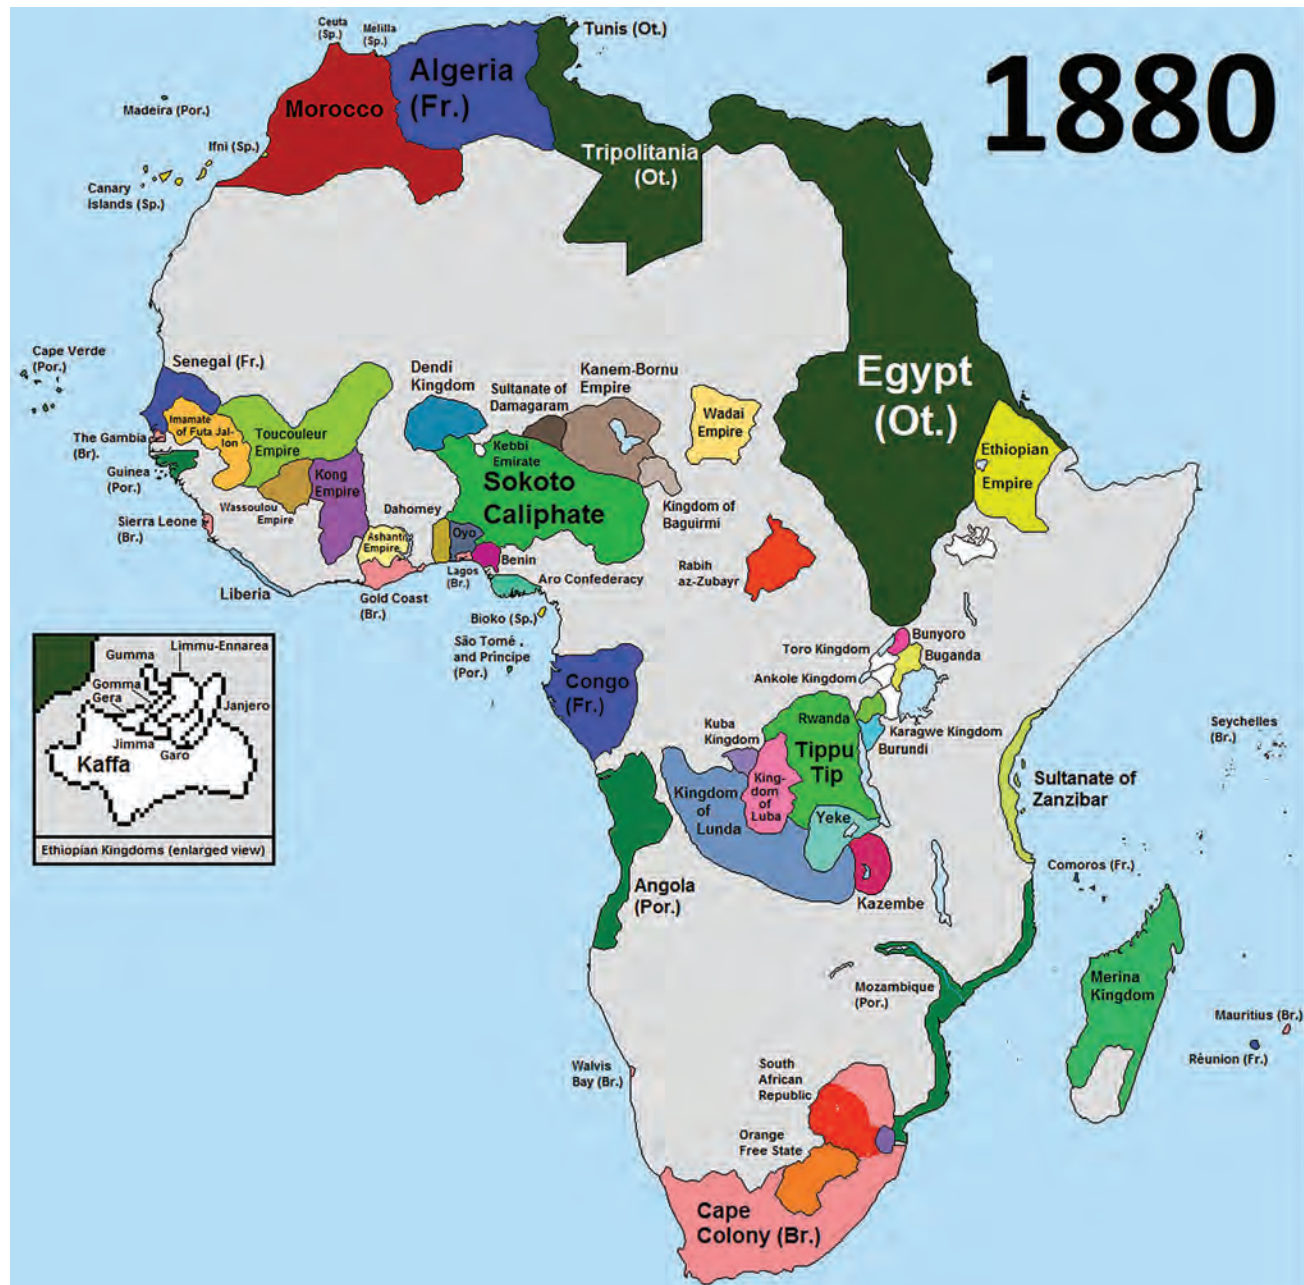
1880

Ceuta (Sp.)
Melilla (Sp.)
Tunis (Ot.)
Algeria (Fr.)
Morocco
Madeira (Por.)
Ifni (Sp.)
Canary Islands (Sp.)
Tripolitania (Ot.)
Egypt (Ot.)
Cape Verde (Por.)
Senegal (Fr.)
Dendi Kingdom
Sultanate of Damagaram
Kanem-Bornu Empire
Wadai Empire
Ethiopian Empire
Imamate of Futa Jallon
Toucouleur Empire
The Gambia (Br).
Guinea (Por.)
Kong Empire
Kebbi Emirate
Sokoto Caliphate
Kingdom of Baguirmi
Wassoulou Empire
Dahomey
Sierra Leone (Br.)
Ashanti Empire
Oyo
Benin
Lagos (Br.)
Aro Confederacy
Rabih az-Zubayr
Liberia
Gold Coast (Br.)
Bioko (Sp.)
São Tomé and Principe (Por.)
Gumma
Limmu-Ennarea
Gomma
Gera
Janjero
Jimma
Garo
Kaffa
Ethiopian Kingdoms (enlarged view)
Congo (Fr.)
Toro Kingdom
Bunyoro
Buganda
Ankole Kingdom
Kuba Kingdom
Rwanda
Tippu Tip
Karagwe Kingdom
Burundi
Seychelles (Br.)
Kingdom of Lunda
Kingdom of Luba
Yeke
Sultanate of Zanzibar
Comoros (Fr.)
Kazembe
Angola (Por.)
Mozambique (Por.)
Merina Kingdom
Mauritius (Br.)
Réunion (Fr.)
Walvis Bay (Br.)
South African Republic
Orange Free State
Cape Colony (Br.)